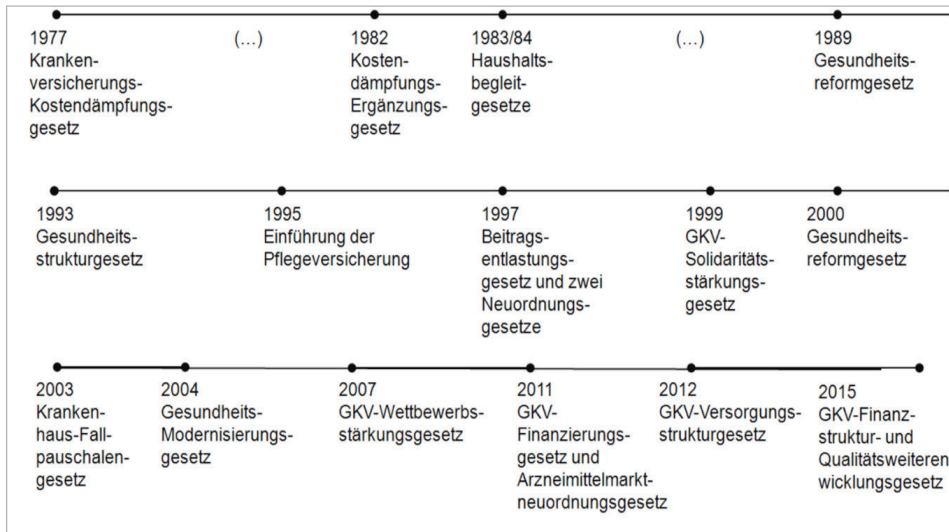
1977
Krankenversicherungs-Kostendämpfungsgesetz

(...)

1982
Kostendämpfungs-Ergänzungsgesetz

1983/84
Haushaltsbegleitgesetze

(...)

1989
Gesundheitsreformgesetz

1993
Gesundheitsstrukturgesetz

1995
Einführung der Pflegeversicherung

1997
Beitragsentlastungsgesetz und zwei Neuordnungsgesetze

1999
GKV-Solidaritätsstärkungsgesetz

2000
Gesundheitsreformgesetz

2003
Krankenhaus-Fallpauschalengesetz

2004
Gesundheits-Modernisierungsgesetz

2007
GKV-Wettbewerbsstärkungsgesetz

2011
GKV-Finanzierungsgesetz und Arzneimittelmarktneuordnungsgesetz

2012
GKV-Versorgungsstrukturgesetz

2015
GKV-Finanzstruktur- und Qualitätsweiterentwicklungsgesetz